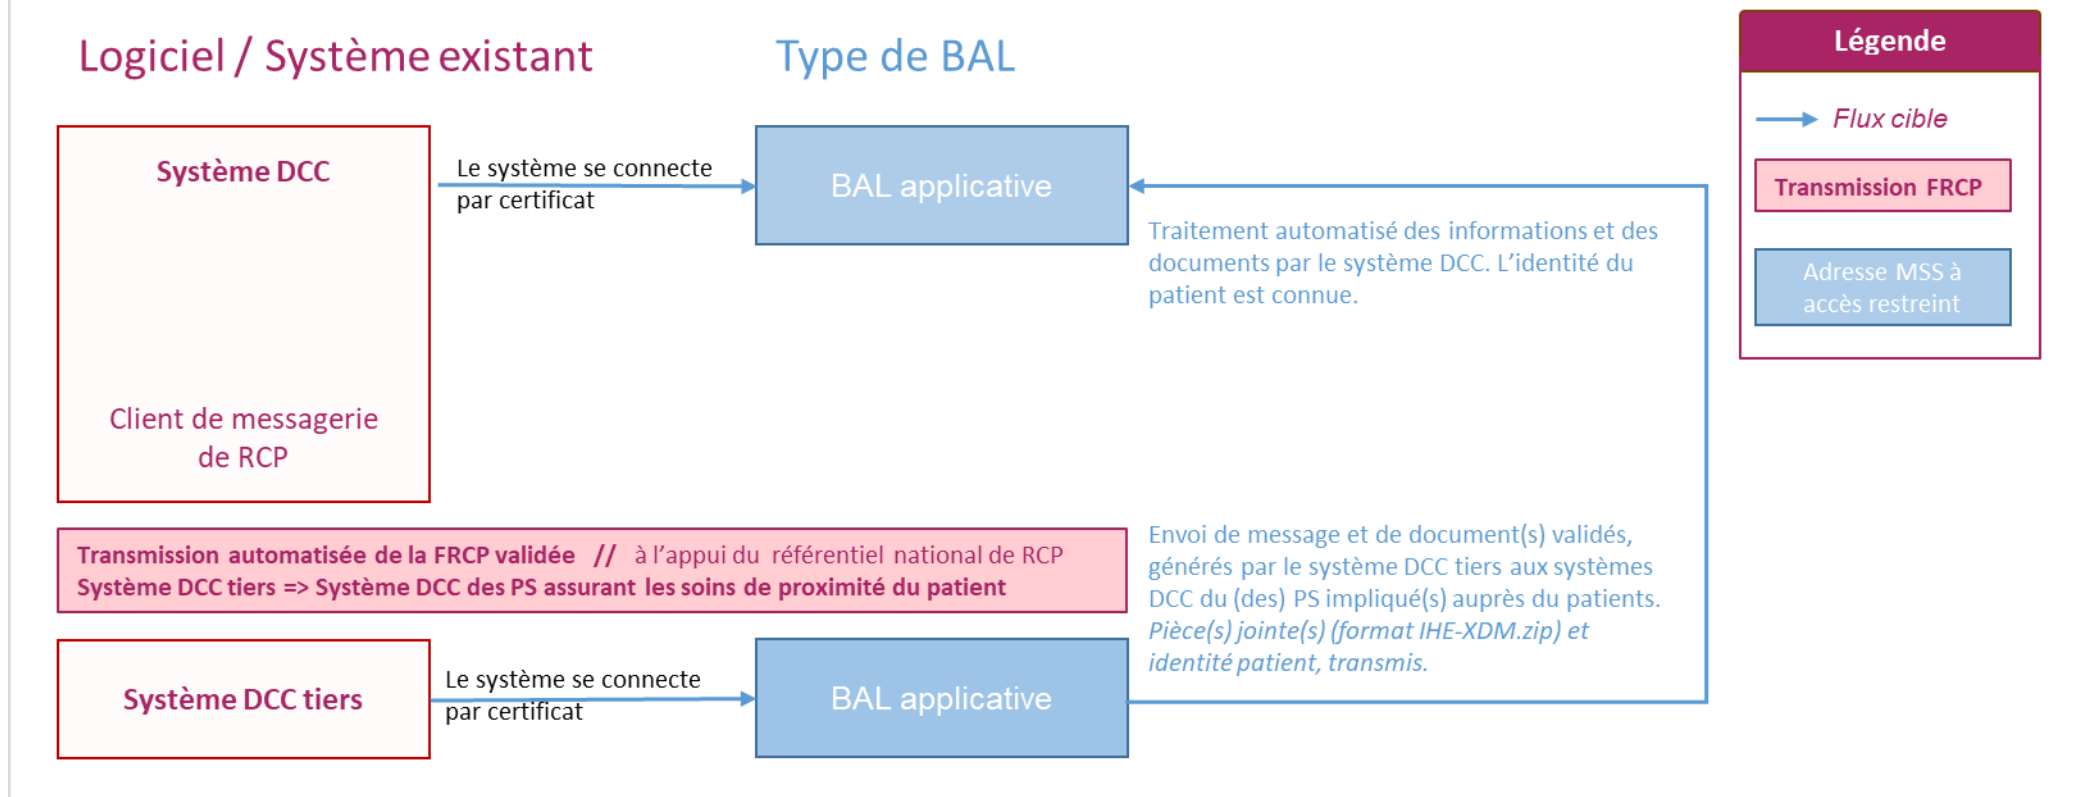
Logiciel / Système existant

Type de BAL

Légende

Flux cible

Transmission FRCP

Adresse MSS à accès restreint

Système DCC

Client de messagerie de RCP

Le système se connecte par certificat

BAL applicative

Traitement automatisé des informations et des documents par le système DCC. L'identité du patient est connue.

Transmission automatisée de la FRCP validée // à l'appui du référentiel national de RCP
Système DCC tiers => Système DCC des PS assurant les soins de proximité du patient

Envoi de message et de document(s) validés, générés par le système DCC tiers aux systèmes DCC du (des) PS impliqué(s) auprès du patients. Pièce(s) jointe(s) (format IHE-XDM.zip) et identité patient, transmis.

Système DCC tiers

Le système se connecte par certificat

BAL applicative